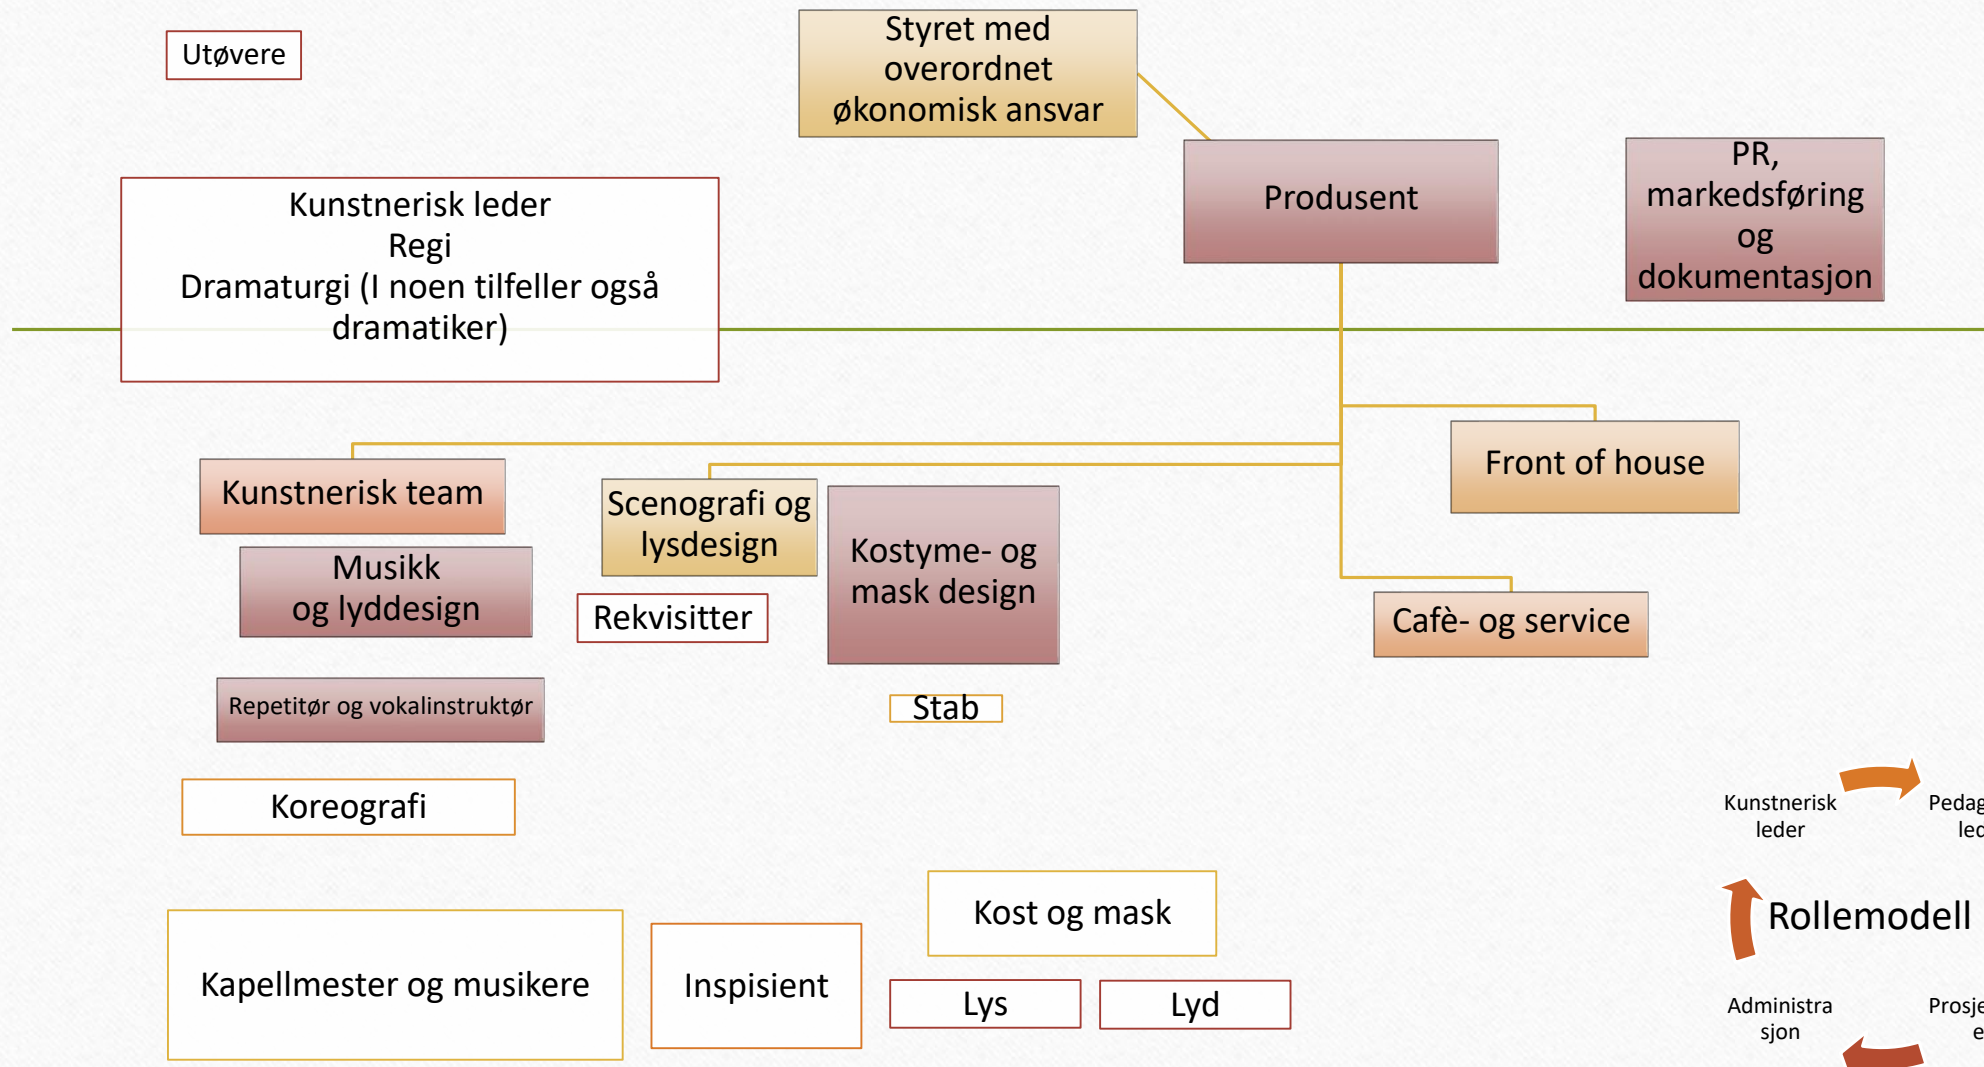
Utøvere

Styret med overordnet økonomisk ansvar

Produsent

PR, markedsføring og dokumentasjon

Kunstnerisk leder
Regi
Dramaturgi (I noen tilfeller også dramatiker)

Front of house

Kunstnerisk team

Scenografi og lysdesign

Kostyme- og mask design

Musikk og lyddesign

Rekvisitter

Cafè- og service

Repetitør og vokalinstruktør

Stab

Koreografi

Kunstnerisk leder

Pedag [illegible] led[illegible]

Rollemodell

Kost og mask

Kapellmester og musikere

Inspisient

Lys

Lyd

Administrasjon

Prosje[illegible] e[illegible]